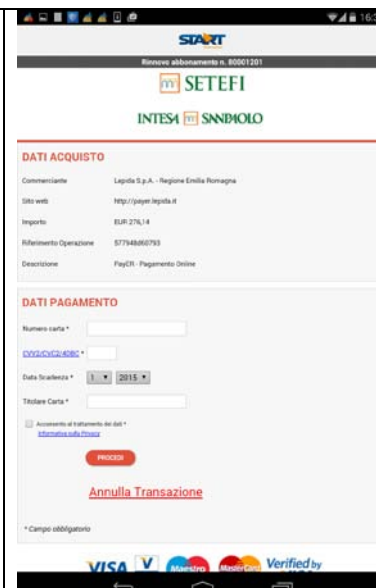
16:

START

Rinnovo abbonamento n. 80001201

SETEFI

INTESA SANPAOLO

DATI ACQUISTO

Commerciante Lepida S.p.A. - Regione Emilia Romagna

Sito web http://payer.lepida.it

Importo EUR 276,14

Riferimento Operazione 577948d60793

Descrizione PayER - Pagamento Online

DATI PAGAMENTO

Numero carta *

CVV2/CVC2/4DBC *

Data Scadenza * 1 2015

Titolare Carta *

Acconsento al trattamento dei dati *
Informativa sulla Privacy

PROCEDI

Annulla Transazione

* Campo obbligatorio

VISA V Maestro MasterCard Verified by